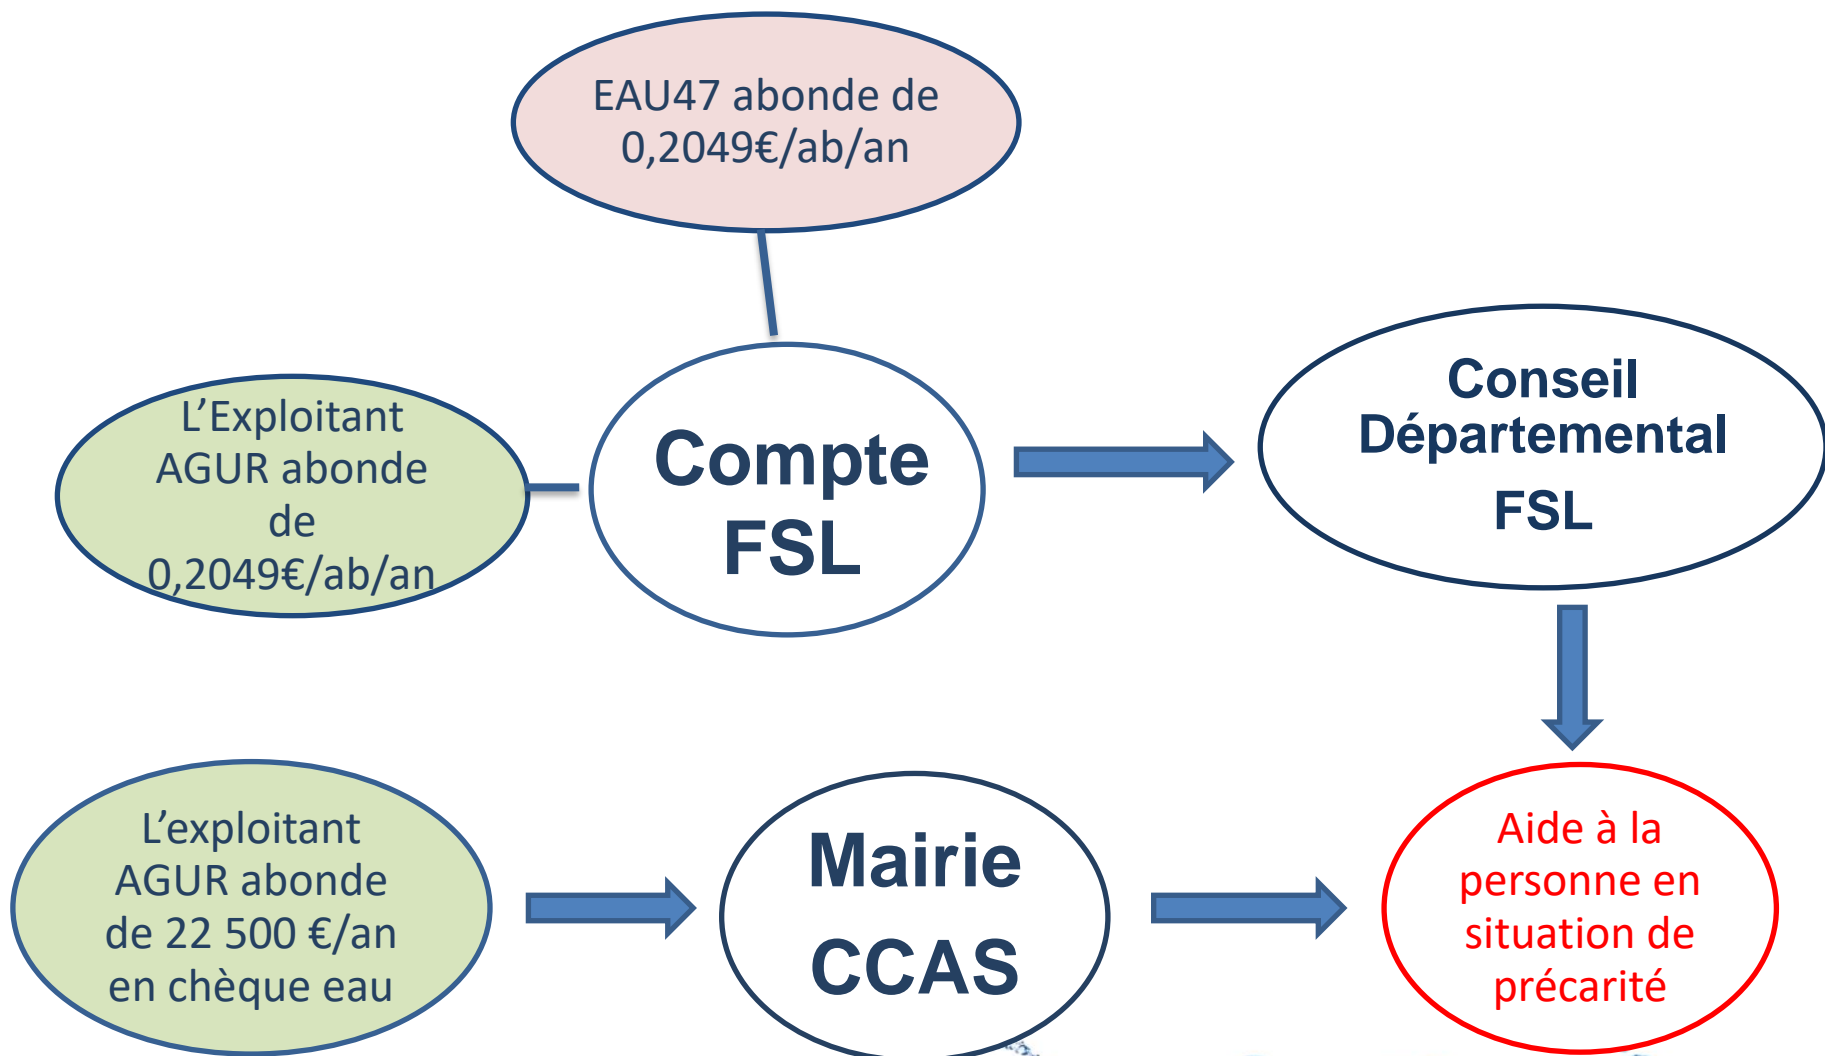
EAU47 abonde de 0,2049€/ab/an

L'Exploitant AGUR abonde de 0,2049€/ab/an

Compte FSL

Conseil Départemental FSL

L'exploitant AGUR abonde de 22 500 €/an en chèque eau

Mairie CCAS

Aide à la personne en situation de précarité